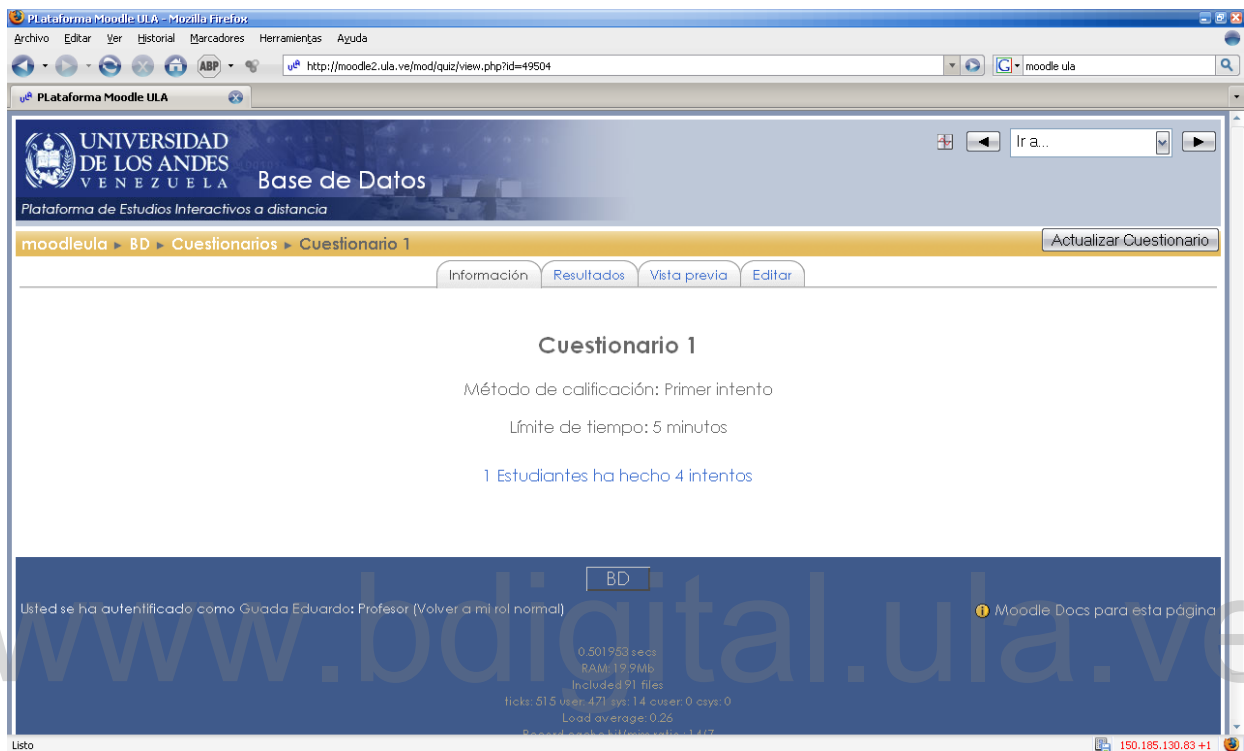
PLataforma Moodle ULA - Mozilla Firefox

Archivo Editar Ver Historial Marcadores Herramientas Ayuda

http://moodle2.ula.ve/mod/quiz/view.php?id=49504

moodle ula

PLataforma Moodle ULA

UNIVERSIDAD DE LOS ANDES VENEZUELA

Base de Datos

Plataforma de Estudios Interactivos a distancia

Ir a...

moodleula ► BD ► Cuestionarios ► Cuestionario 1

Actualizar Cuestionario

Información Resultados Vista previa Editar

Cuestionario 1

Método de calificación: Primer intento

Límite de tiempo: 5 minutos

1 Estudiantes ha hecho 4 intentos

BD

Usted se ha autentificado como Guada Eduardo: Profesor (Volver a mi rol normal)

Moodle Docs para esta página

0.501953 secs
RAM: 19.9Mb
Included 91 files
ticks: 515 user: 471 sys: 14 cuser: 0 csys: 0
Load average: 0.26
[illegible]

www.bdigital.ula.ve

Listo

150.185.130.83 +1